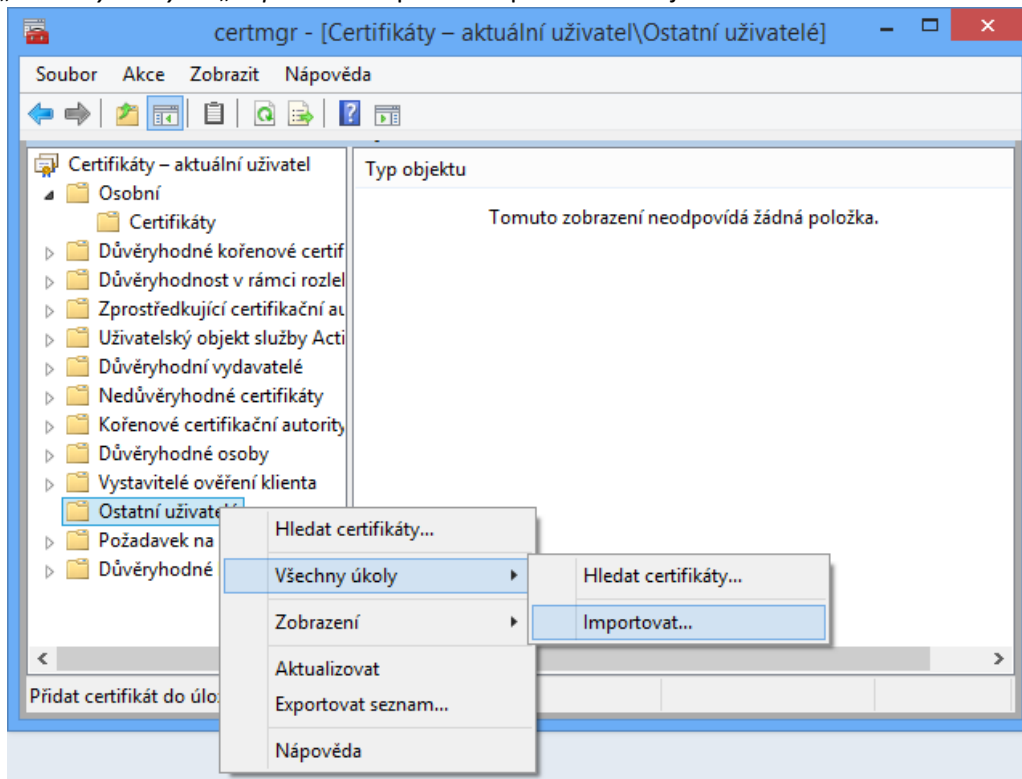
certmgr - [Certifikáty – aktuální uživatel\Ostatní uživatelé]

Soubor Akce Zobrazit Nápověda

Certifikáty – aktuální uživatel
Osobní
Certifikáty
Důvěryhodné kořenové certif
Důvěryhodnost v rámci rozlel
Zprostředkující certifikační au
Uživatelský objekt služby Acti
Důvěryhodní vydavatelé
Nedůvěryhodné certifikáty
Kořenové certifikační autority
Důvěryhodné osoby
Vystavitelé ověření klienta
Ostatní uživatelé
Požadavek na
Důvěryhodné

Typ objektu

Tomuto zobrazení neodpovídá žádná položka.

Hledat certifikáty...
Všechny úkoly
Zobrazení
Aktualizovat
Exportovat seznam...
Nápověda

Hledat certifikáty...
Importovat...

Přidat certifikát do úlo